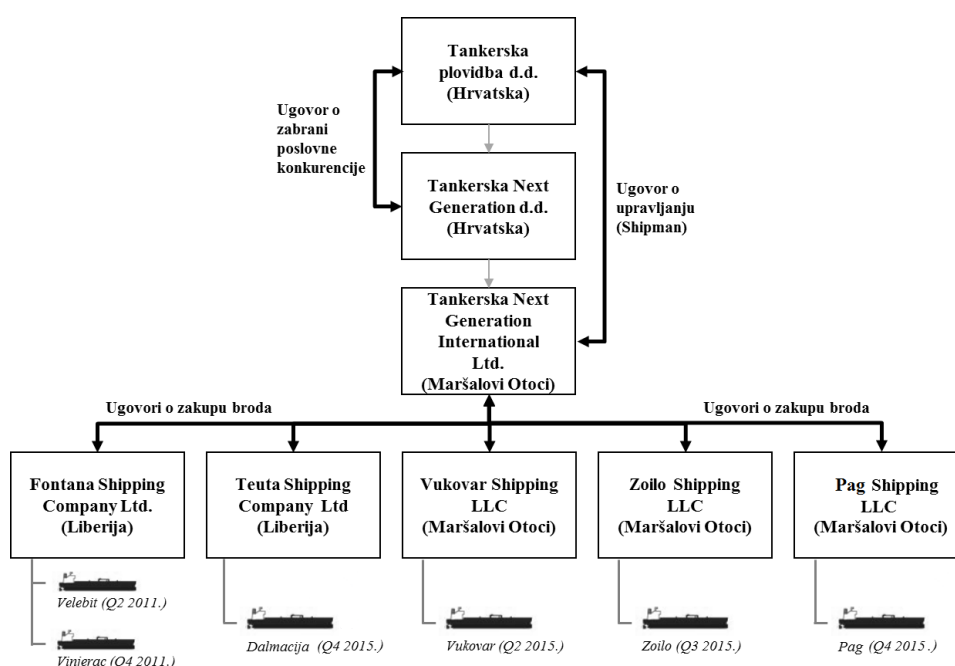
Tankerska plovidba d.d. (Hrvatska)

Ugovor o zabrani poslovne konkurencije

Tankerska Next Generation d.d. (Hrvatska)

Ugovor o upravljanju (Shipman)

Tankerska Next Generation International Ltd. (Maršalovi Otoci)

Ugovori o zakupu broda

Ugovori o zakupu broda

Fontana Shipping Company Ltd. (Liberija)

Teuta Shipping Company Ltd (Liberija)

Vukovar Shipping LLC (Maršalovi Otoci)

Zoilo Shipping LLC (Maršalovi Otoci)

Pag Shipping LLC (Maršalovi Otoci)

Velebit (Q2 2011.)

Vinjerac (Q4 2011.)

Dalmacija (Q4 2015.)

Vukovar (Q2 2015.)

Zoilo (Q3 2015.)

Pag (Q4 2015.)